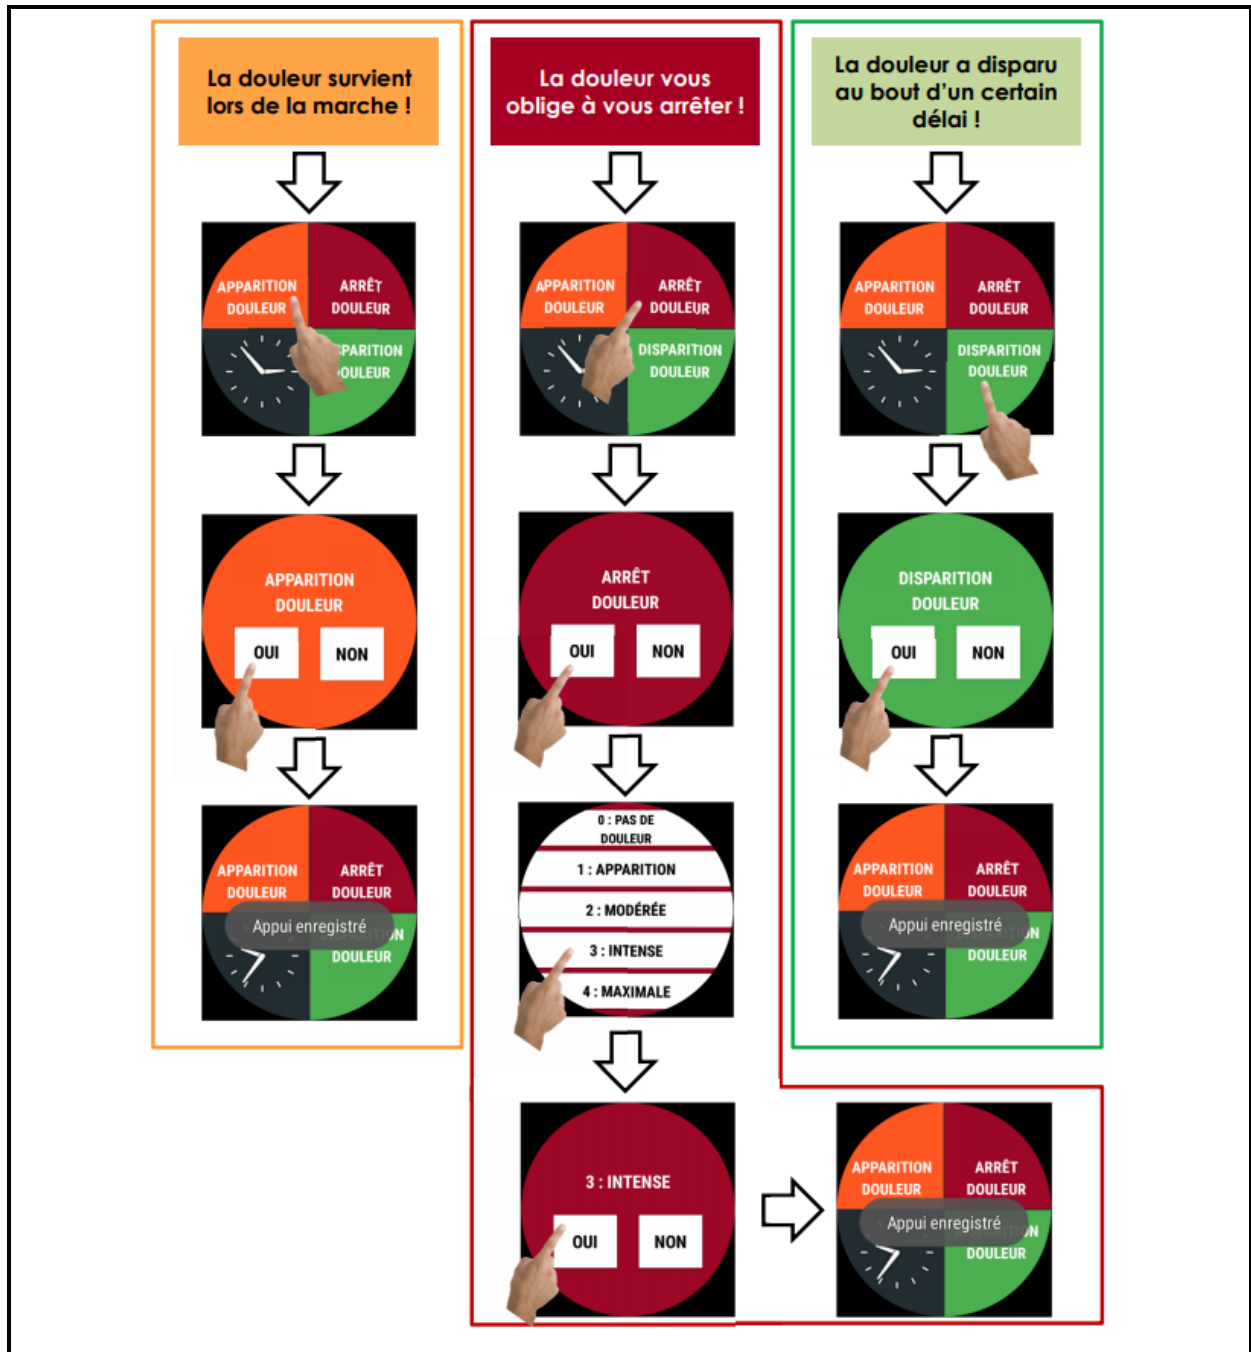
La douleur survient lors de la marche !

APPARITION DOULEUR
ARRÊT DOULEUR
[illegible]PARITION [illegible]OULEUR

APPARITION DOULEUR
OUI
NON

APPARITION DOULEUR
ARRÊT DOULEUR
Appui enregistré
DOULEUR

La douleur vous oblige à vous arrêter !

APPARITION DOULEUR
ARRÊT DOULEUR
DISPARITION DOULEUR

ARRÊT DOULEUR
OUI
NON

0 : PAS DE DOULEUR
1 : APPARITION
2 : MODÉRÉE
3 : INTENSE
4 : MAXIMALE

3 : INTENSE
OUI
NON

APPARITION DOULEUR
ARRÊT DOULEUR
Appui enregistré
DOULEUR

La douleur a disparu au bout d'un certain délai !

APPARITION DOULEUR
ARRÊT DOULEUR
DISPARITION DOULEUR

DISPARITION DOULEUR
OUI
NON

APPARITION DOULEUR
ARRÊT DOULEUR
Appui enregistré
DOULEUR